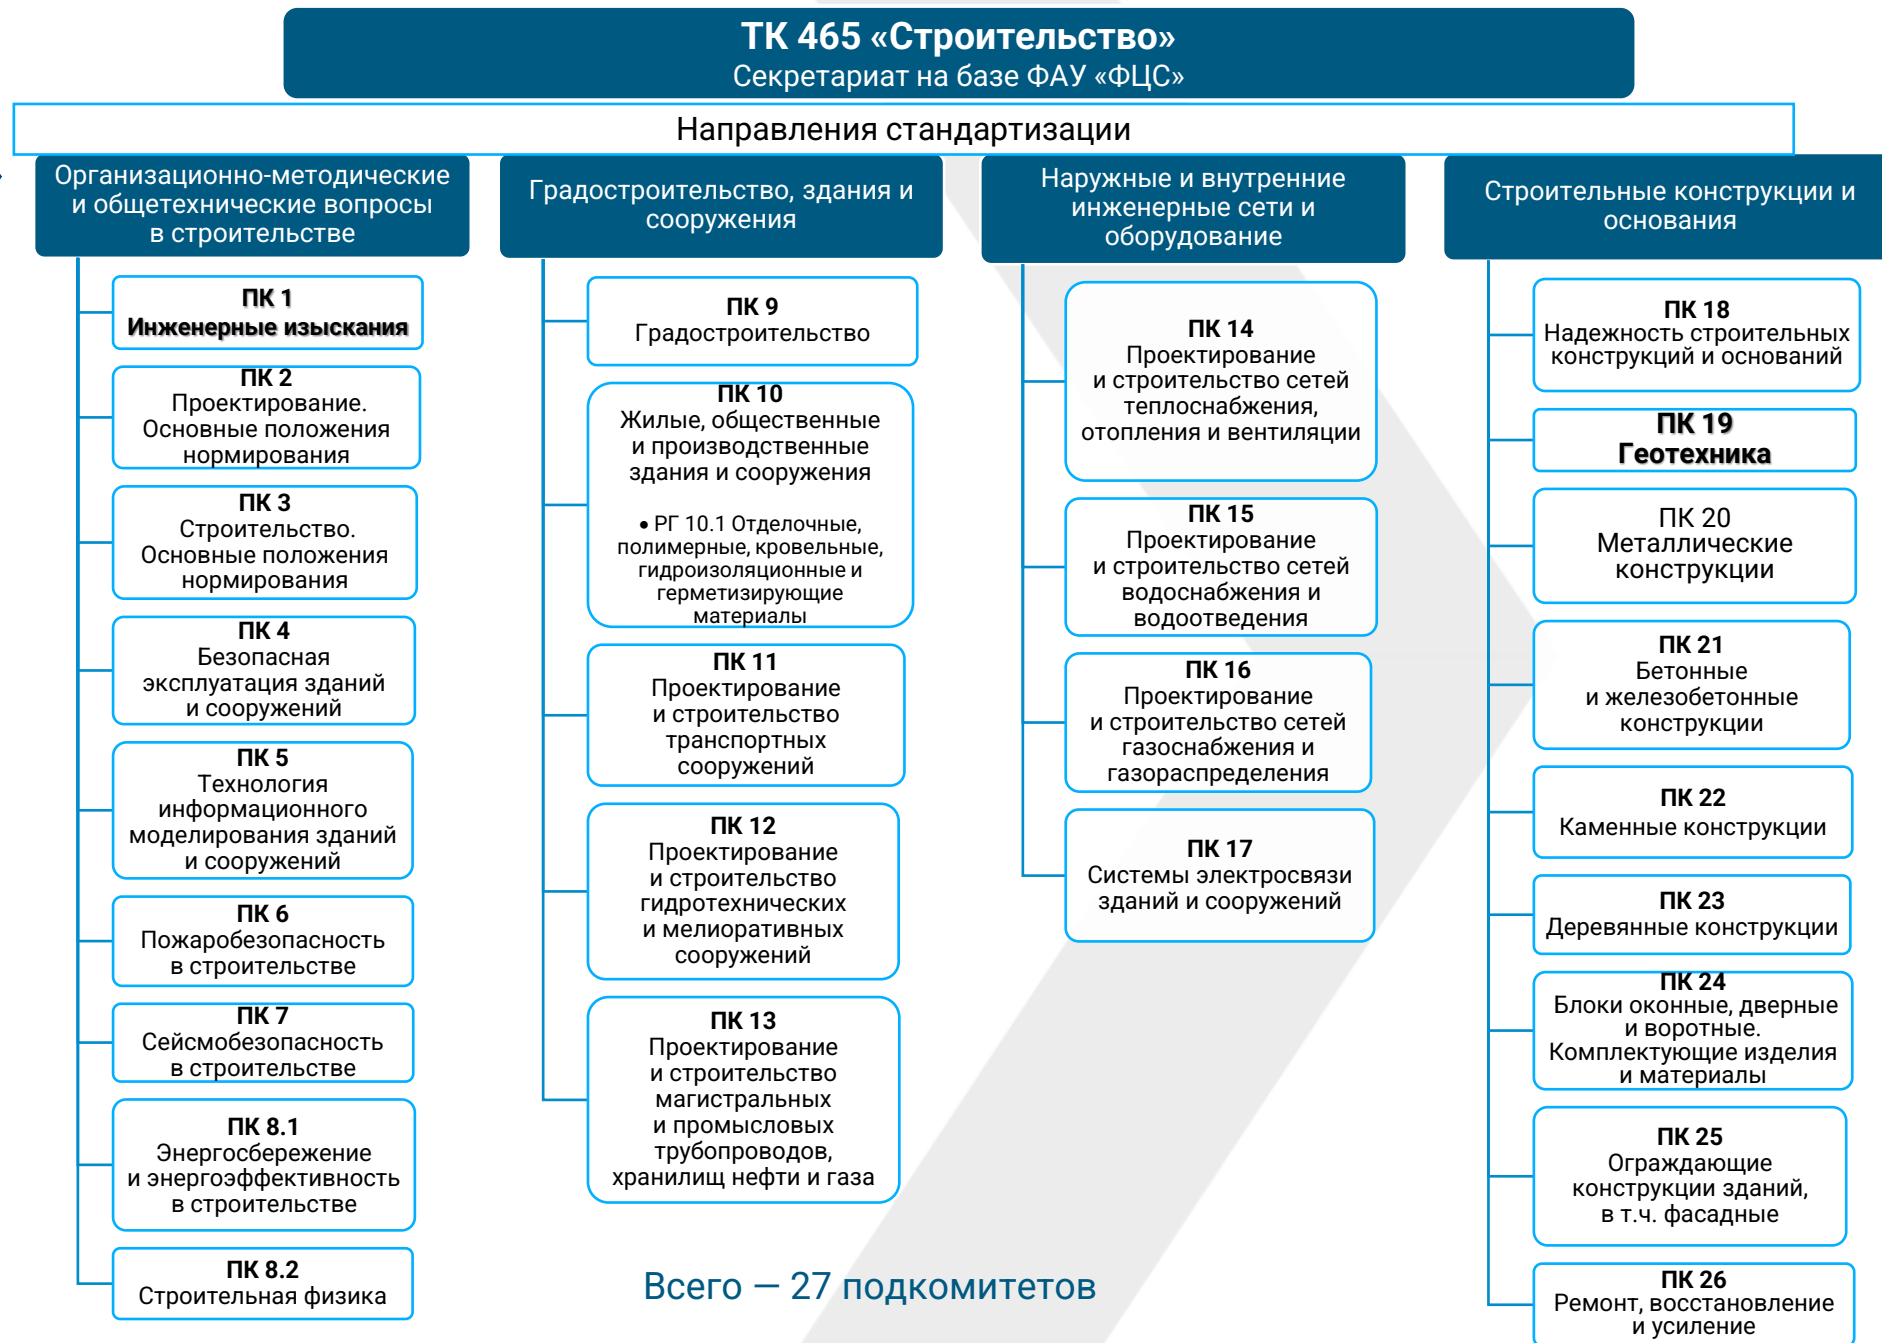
ТК 465 «Строительство»
Секретариат на базе ФАУ «ФЦС»

Направления стандартизации

Организационно-методические и общетехнические вопросы в строительстве

ПК 1
Инженерные изыскания

ПК 2
Проектирование. Основные положения нормирования

ПК 3
Строительство. Основные положения нормирования

ПК 4
Безопасная эксплуатация зданий и сооружений

ПК 5
Технология информационного моделирования зданий и сооружений

ПК 6
Пожаробезопасность в строительстве

ПК 7
Сейсмобезопасность в строительстве

ПК 8.1
Энергосбережение и энергоэффективность в строительстве

ПК 8.2
Строительная физика

Градостроительство, здания и сооружения

ПК 9
Градостроительство

ПК 10
Жилые, общественные и производственные здания и сооружения

• РГ 10.1 Отделочные, полимерные, кровельные, гидроизоляционные и герметизирующие материалы

ПК 11
Проектирование и строительство транспортных сооружений

ПК 12
Проектирование и строительство гидротехнических и мелиоративных сооружений

ПК 13
Проектирование и строительство магистральных и промысловых трубопроводов, хранилищ нефти и газа

Наружные и внутренние инженерные сети и оборудование

ПК 14
Проектирование и строительство сетей теплоснабжения, отопления и вентиляции

ПК 15
Проектирование и строительство сетей водоснабжения и водоотведения

ПК 16
Проектирование и строительство сетей газоснабжения и газораспределения

ПК 17
Системы электросвязи зданий и сооружений

Строительные конструкции и основания

ПК 18
Надежность строительных конструкций и оснований

ПК 19
Геотехника

ПК 20
Металлические конструкции

ПК 21
Бетонные и железобетонные конструкции

ПК 22
Каменные конструкции

ПК 23
Деревянные конструкции

ПК 24
Блоки оконные, дверные и воротные. Комплектующие изделия и материалы

ПК 25
Ограждающие конструкции зданий, в т.ч. фасадные

ПК 26
Ремонт, восстановление и усиление

Всего — 27 подкомитетов